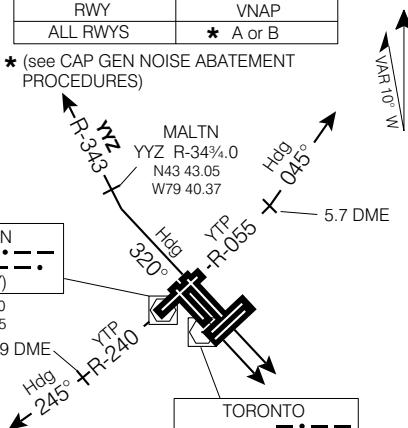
| RWY | VNAP |
|---|---|
| ALL RWYS | ★ A or B |

★ (see CAP GEN NOISE ABATEMENT PROCEDURES)

VAR 10° W

YYZ R-343

MALTN
YYZ R-34¾.0
N43 43.05
W79 40.37

Hdg 045°

Hdg 320°

YTP R-055

5.7 DME

N

)
0
5
9 DME

YTP R-240

Hdg 245°

TORONTO